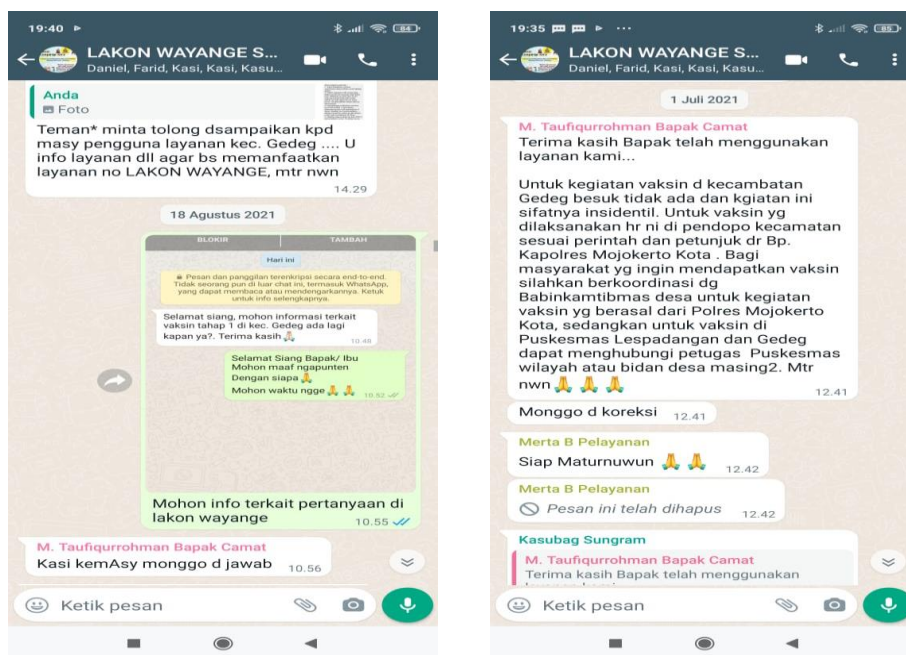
19:40

LAKON WAYANGE S...
Daniel, Farid, Kasi, Kasi, Kasu...

Anda
Foto

Teman* minta tolong dsampaikan kpd masy pengguna layanan kec. Gedeg .... U info layanan dll agar bs memanfaatkan layanan no LAKON WAYANGE, mtr nwn
14.29

18 Agustus 2021

BLOKIR TAMBAH

Hari ini

Pesan dan panggilan terenkripsi secara end-to-end. Tidak seorang pun di luar chat ini, termasuk WhatsApp, yang dapat membaca atau mendengarkannya. Ketuk untuk info selengkapnya.

Selamat siang, mohon informasi terkait vaksin tahap 1 di kec. Gedeg ada lagi kapan ya?. Terima kasih 🙏
10.48

Selamat Siang Bapak/ Ibu
Mohon maaf ngapunten
Dengan siapa 🙏
Mohon waktu ngge 🙏 🙏
10.52

Mohon info terkait pertanyaan di lakon wayange
10.55

M. Taufiqurrohman Bapak Camat
Kasi kemAsy monggo d jawab
10.56

Ketik pesan

19:35

LAKON WAYANGE S...
Daniel, Farid, Kasi, Kasi, Kasu...

1 Juli 2021

M. Taufiqurrohman Bapak Camat
Terima kasih Bapak telah menggunakan layanan kami...

Untuk kegiatan vaksin d kecambatan Gedeg besuk tidak ada dan kgiatan ini sifatnya insidentil. Untuk vaksin yg dilaksanakan hr ni di pendopo kecamatan sesuai perintah dan petunjuk dr Bp. Kapolres Mojokerto Kota . Bagi masyarakat yg ingin mendapatkan vaksin silahkan berkoordinasi dg Babinkamtibmas desa untuk kegiatan vaksin yg berasal dari Polres Mojokerto Kota, sedangkan untuk vaksin di Puskesmas Lespadangan dan Gedeg dapat menghubungi petugas Puskesmas wilayah atau bidan desa masing2. Mtr nwn 🙏 🙏 🙏
12.41

Monggo d koreksi
12.41

Merta B Pelayanan
Siap Maturnuwun 🙏 🙏
12.42

Merta B Pelayanan
Pesan ini telah dihapus
12.42

Kasubag Sungram
M. Taufiqurrohman Bapak Camat
Terima kasih Bapak telah menggunakan

Ketik pesan